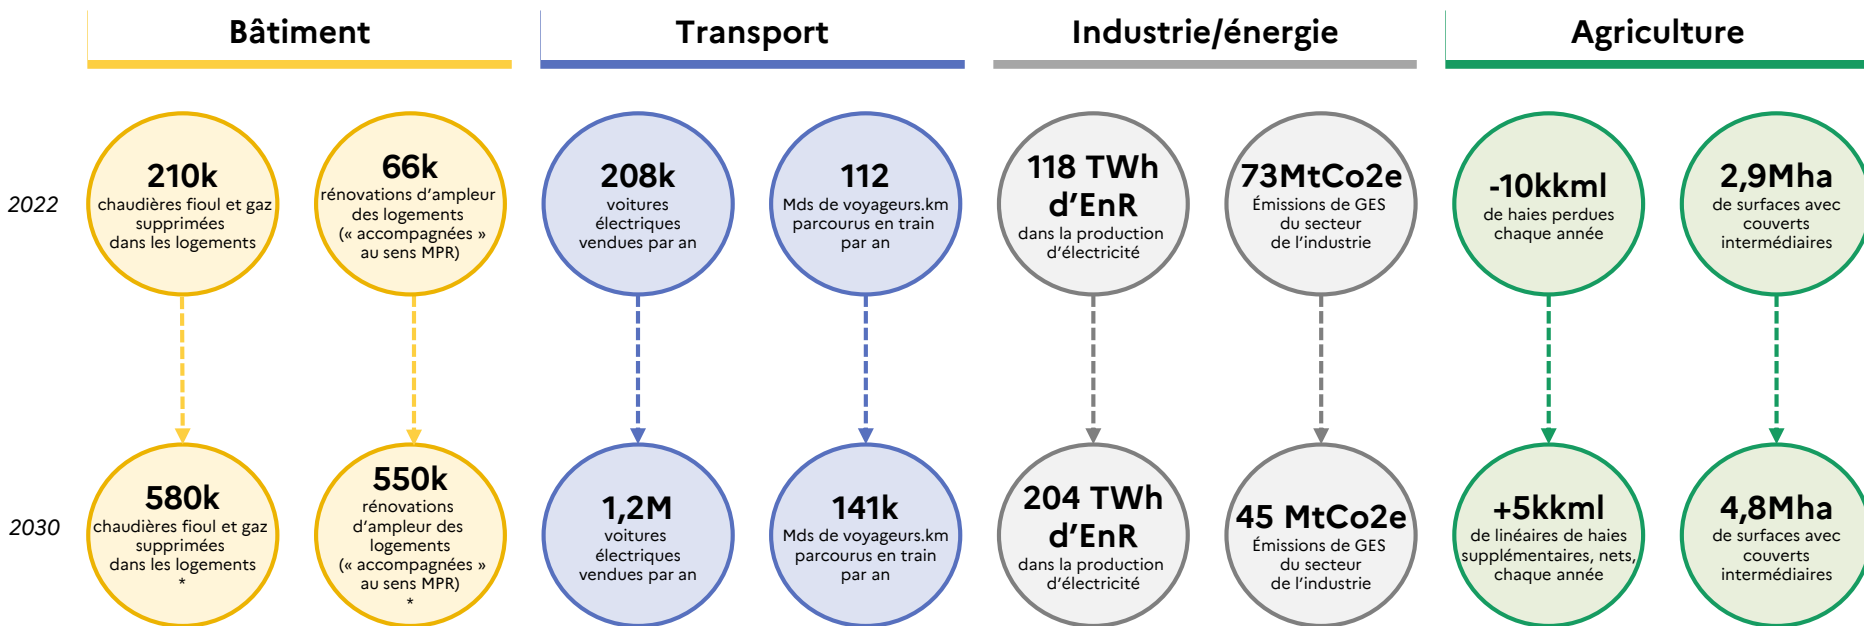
Bâtiment

Transport

Industrie/énergie

Agriculture

2022

210k
chaudières fioul et gaz supprimées dans les logements

66k
rénovations d'ampleur des logements (« accompagnées » au sens MPR)

208k
voitures électriques vendues par an

112
Mds de voyageurs.km parcourus en train par an

118 TWh d'EnR
dans la production d'électricité

73MtCo2e
Émissions de GES du secteur de l'industrie

-10kkml
de haies perdues chaque année

2,9Mha
de surfaces avec couverts intermédiaires

2030

580k
chaudières fioul et gaz supprimées dans les logements
*

550k
rénovations d'ampleur des logements (« accompagnées » au sens MPR)
*

1,2M
voitures électriques vendues par an

141k
Mds de voyageurs.km parcourus en train par an

204 TWh d'EnR
dans la production d'électricité

45 MtCo2e
Émissions de GES du secteur de l'industrie

+5kkml
de linéaires de haies supplémentaires, nets, chaque année

4,8Mha
de surfaces avec couverts intermédiaires